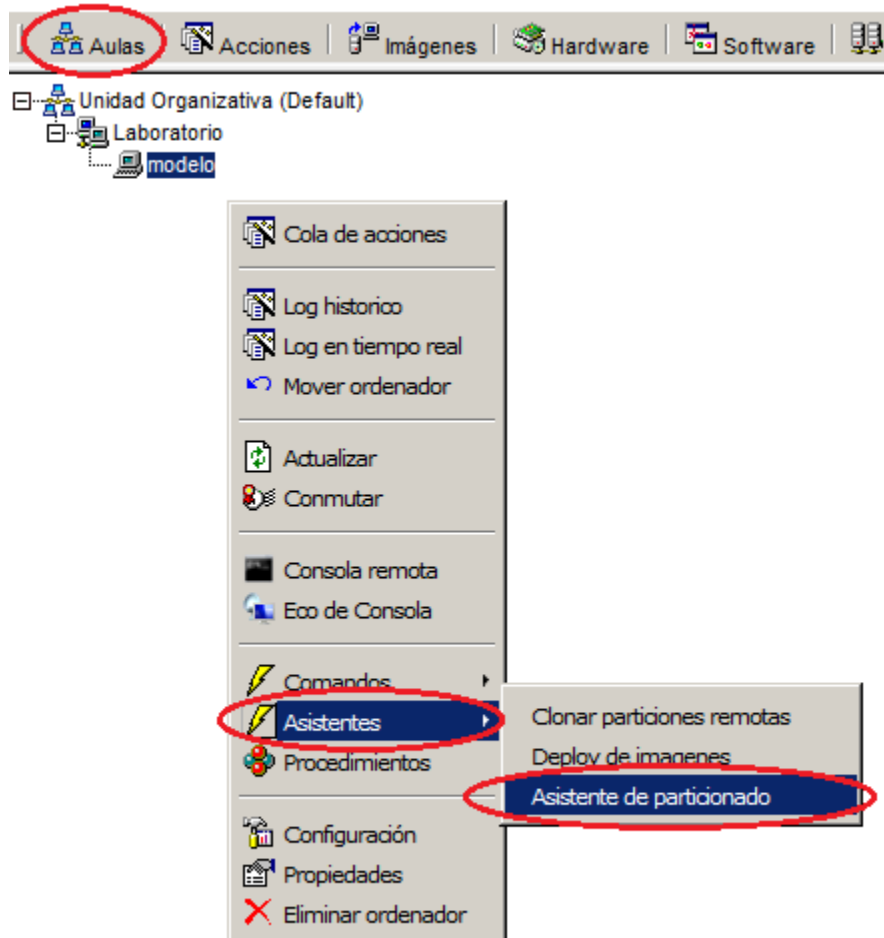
Aulas | Acciones | Imágenes | Hardware | Software

Unidad Organizativa (Default)
Laboratorio
modelo

Cola de acciones

Log historico
Log en tiempo real
Mover ordenador

Actualizar
Conmutar

Consola remota
Eco de Consola

Comandos
Asistentes
Procedimientos

Configuración
Propiedades
Eliminar ordenador

Clonar particiones remotas
Deploy de imagenes
Asistente de particionado